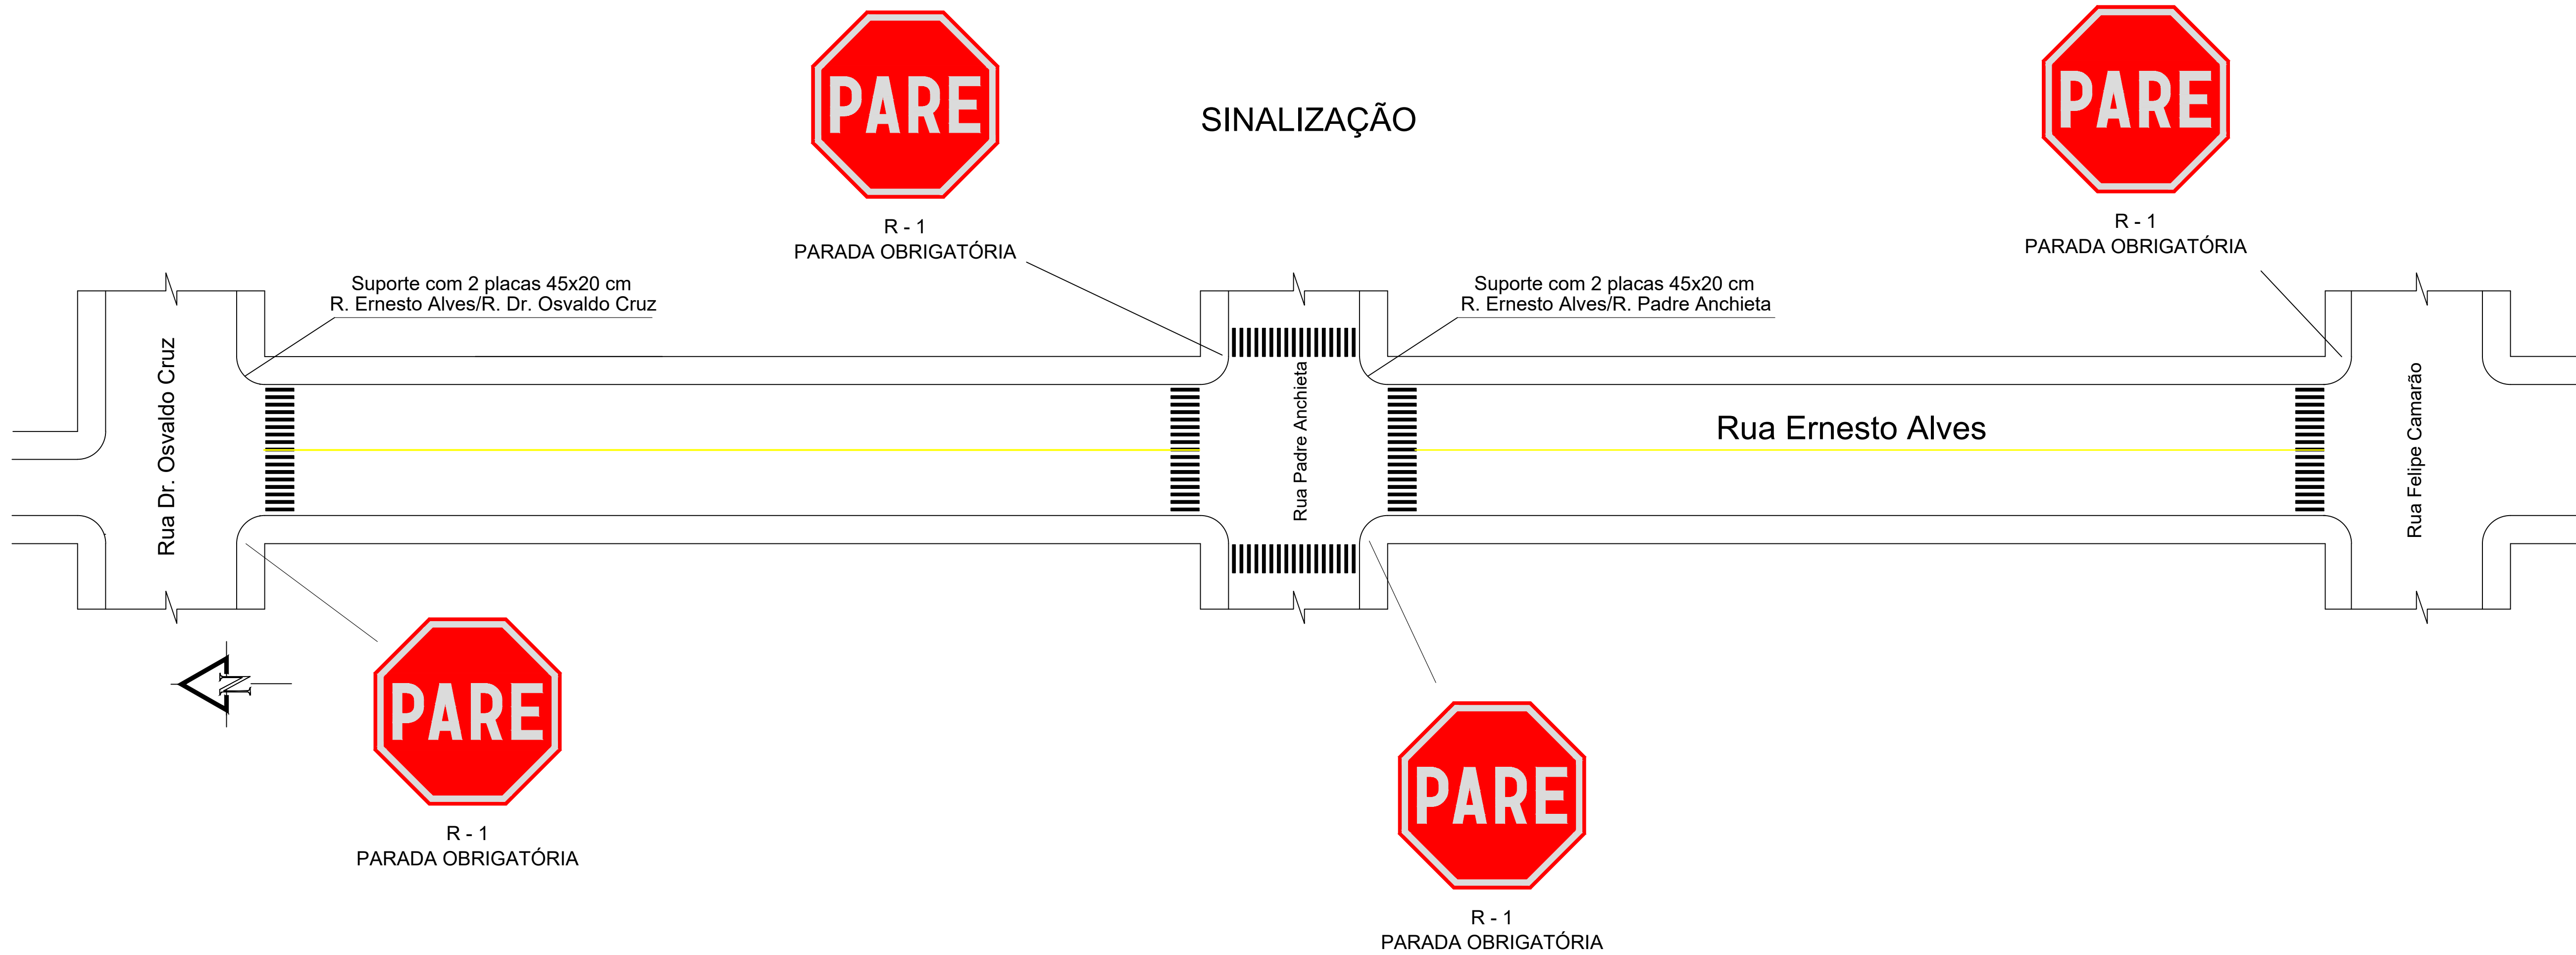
PARE

R - 1
PARADA OBRIGATÓRIA

SINALIZAÇÃO

PARE

R - 1
PARADA OBRIGATÓRIA

Suporte com 2 placas 45x20 cm
R. Ernesto Alves/R. Dr. Osvaldo Cruz

Suporte com 2 placas 45x20 cm
R. Ernesto Alves/R. Padre Anchieta

Rua Dr. Osvaldo Cruz

Rua Padre Anchieta

Rua Ernesto Alves

Rua Felipe Camarão

N

PARE

R - 1
PARADA OBRIGATÓRIA

PARE

R - 1
PARADA OBRIGATÓRIA